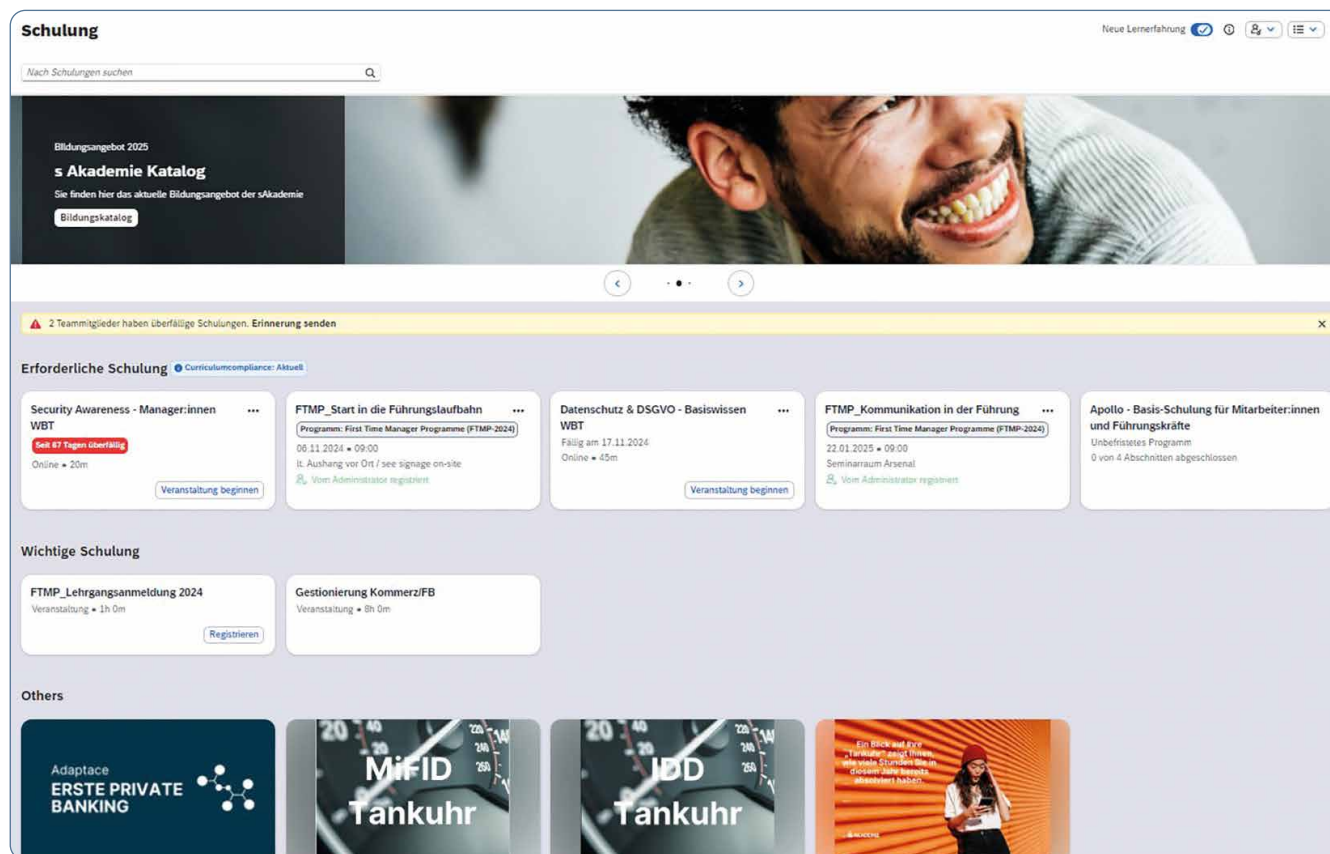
Schulung

Neue Lernerfahrung

Nach Schulungen suchen

Bildungsangebot 2025
s Akademie Katalog
Sie finden hier das aktuelle Bildungsangebot der sAkademie
Bildungskatalog

2 Teammitglieder haben überfällige Schulungen. Erinnerung senden

Erforderliche Schulung Curriculumcompliance: Aktuell

Security Awareness - Manager:innen WBT
Seit 87 Tagen überfällig
Online • 20m
Veranstaltung beginnen

FTMP_Start in die Führungslaufbahn
Programm: First Time Manager Programme (FTMP-2024)
06.11.2024 • 09:00
lt. Aushang vor Ort / see signage on-site
Vom Administrator registriert

Datenschutz & DSGVO - Basiswissen WBT
Fällig am 17.11.2024
Online • 45m
Veranstaltung beginnen

FTMP_Kommunikation in der Führung
Programm: First Time Manager Programme (FTMP-2024)
22.01.2025 • 09:00
Seminarraum Arsenal
Vom Administrator registriert

Apollo - Basis-Schulung für Mitarbeiter:innen und Führungskräfte
Unbefristetes Programm
0 von 4 Abschnitten abgeschlossen

Wichtige Schulung

FTMP_Lehrgangsanmeldung 2024
Veranstaltung • 1h 0m
Registrieren

Gestionierung Kommerz/FB
Veranstaltung • 8h 0m

Others

Adaptace
ERSTE PRIVATE BANKING

MiFID Tankuhr

IDD Tankuhr

Ein Blick auf Ihre „Tankuhr" zeigt Ihnen, wie viele Stunden Sie in diesem Jahr bereits absolviert haben.